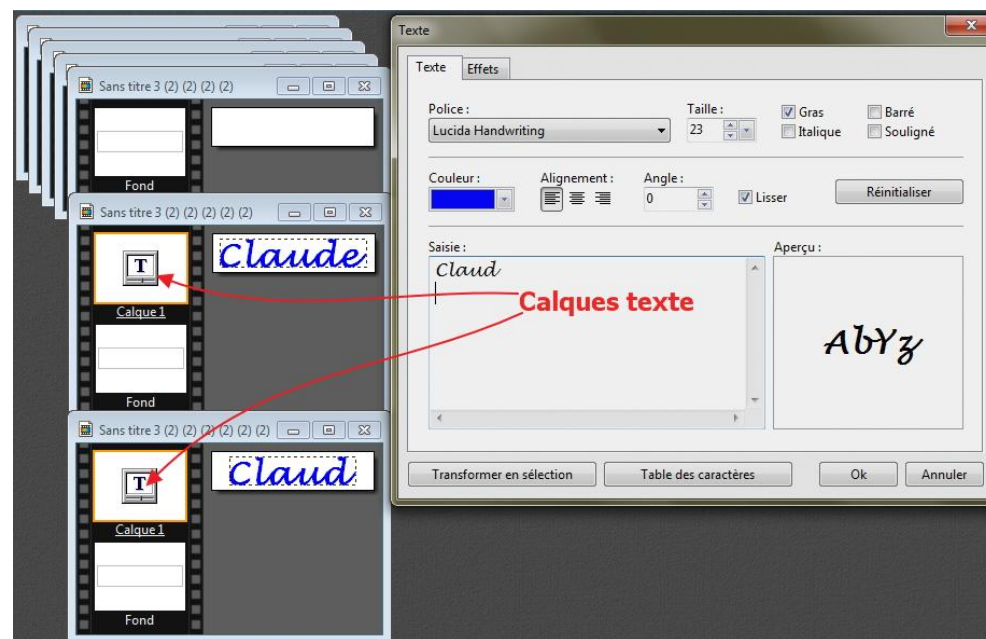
Sans titre 3 (2) (2) (2) (2)

Fond

Sans titre 3 (2) (2) (2) (2) (2)

Claude

T

Calque 1

Fond

Sans titre 3 (2) (2) (2) (2) (2) (2)

Claud

T

Calque 1

Fond

Texte

Texte

Effets

Police :

Lucida Handwriting

Taille :

23

Gras

Barré

Italique

Souligné

Couleur :

Alignement :

Angle :

0

Lisser

Réinitialiser

Saisie :

Claud

Aperçu :

AbYz

Calques texte

Transformer en sélection

Table des caractères

Ok

Annuler